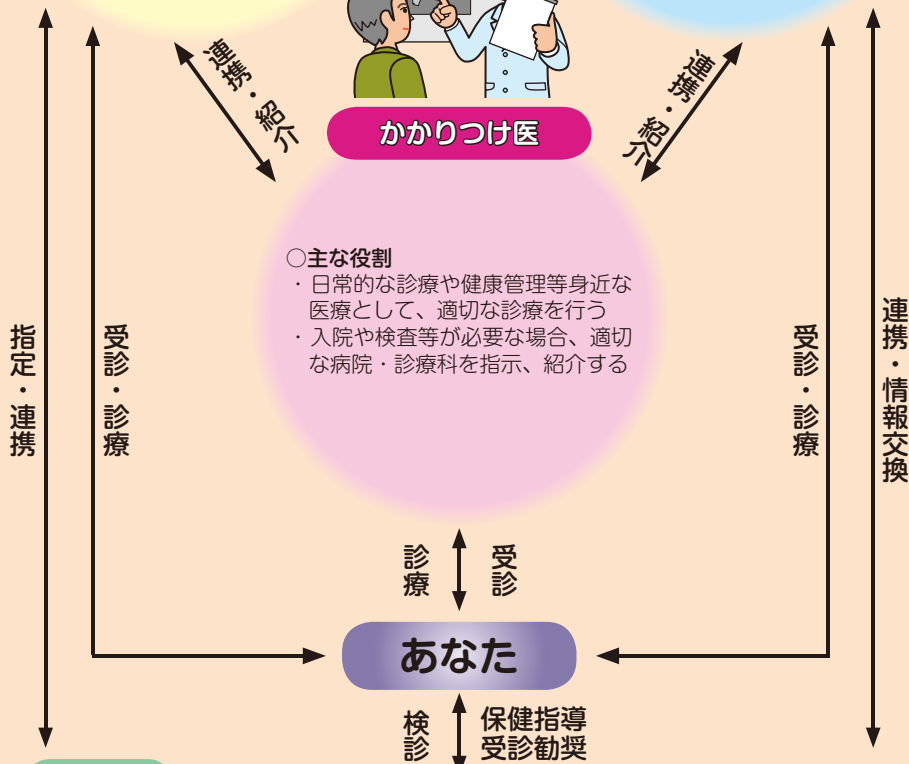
連携・紹介

連携・紹介

かかりつけ医

○主な役割
・日常的な診療や健康管理等身近な医療として、適切な診療を行う
・入院や検査等が必要な場合、適切な病院・診療科を指示、紹介する

指定・連携

受診・診療

受診・診療

連携・情報交換

診療

受診

あなた

検診

保健指導
受診勧奨